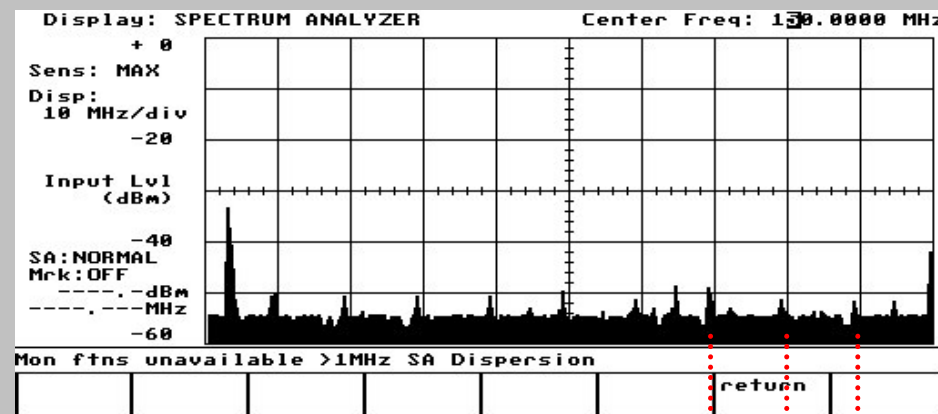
Display: SPECTRUM ANALYZER          Center Freq: 150.0000 MHz

+ 0
Sens: MAX
Disp:
10 MHz/div
-20

Input Lvl
(dBm)

-40
SA:NORMAL
Mrk:OFF
----.-dBm
----.---MHz
-60

Mon ftns unavailable >1MHz SA Dispersion

return